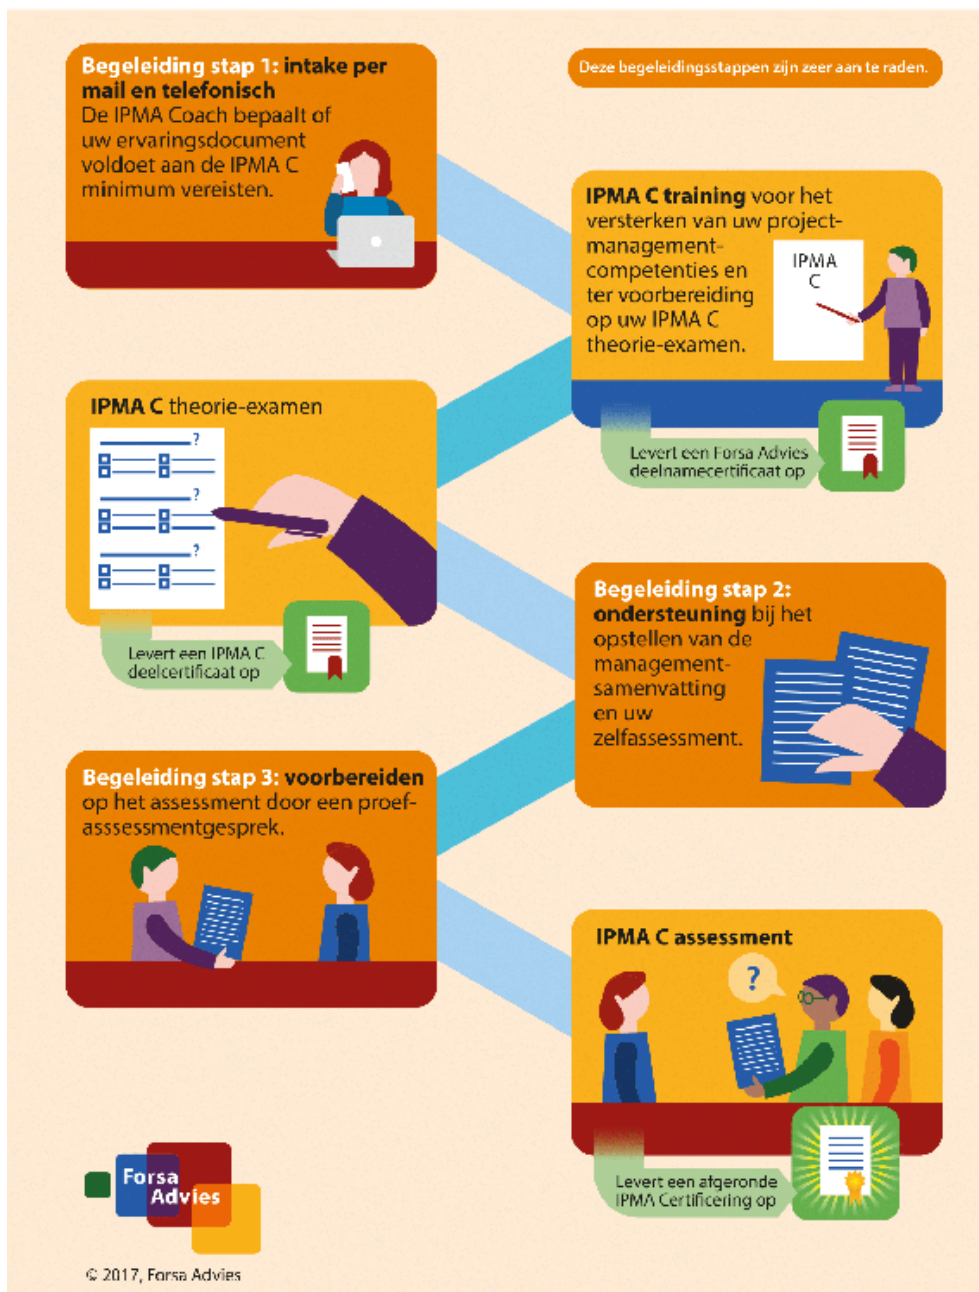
**Begeleiding stap 1: intake per mail en telefonisch**
De IPMA Coach bepaalt of uw ervaringsdocument voldoet aan de IPMA C minimum vereisten.

Deze begeleidingsstappen zijn zeer aan te raden.

**IPMA C training** voor het versterken van uw projectmanagementcompetenties en ter voorbereiding op uw IPMA C theorie-examen.

IPMA C

Levert een Forsa Advies deelnamecertificaat op

**IPMA C** theorie-examen

?
?
?

Levert een IPMA C deelcertificaat op

**Begeleiding stap 2: ondersteuning** bij het opstellen van de managementsamenvatting en uw zelfassessment.

**Begeleiding stap 3: voorbereiden** op het assessment door een proefasssessmentgesprek.

**IPMA C assessment**

?

Levert een afgeronde IPMA Certificering op

Forsa Advies

© 2017, Forsa Advies